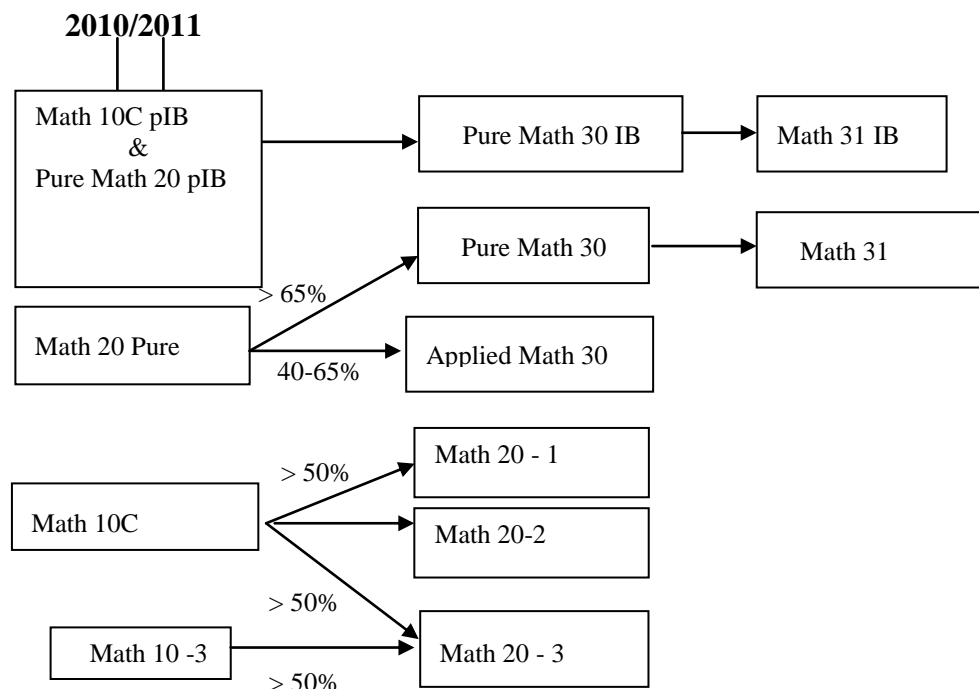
2010/2011

Math 10C pIB
&
Pure Math 20 pIB

Pure Math 30 IB

Math 31 IB

Pure Math 30

Math 31

> 65%

Math 20 Pure

Applied Math 30

40-65%

Math 20 - 1

> 50%

Math 10C

Math 20-2

> 50%

Math 10 -3

Math 20 - 3

> 50%